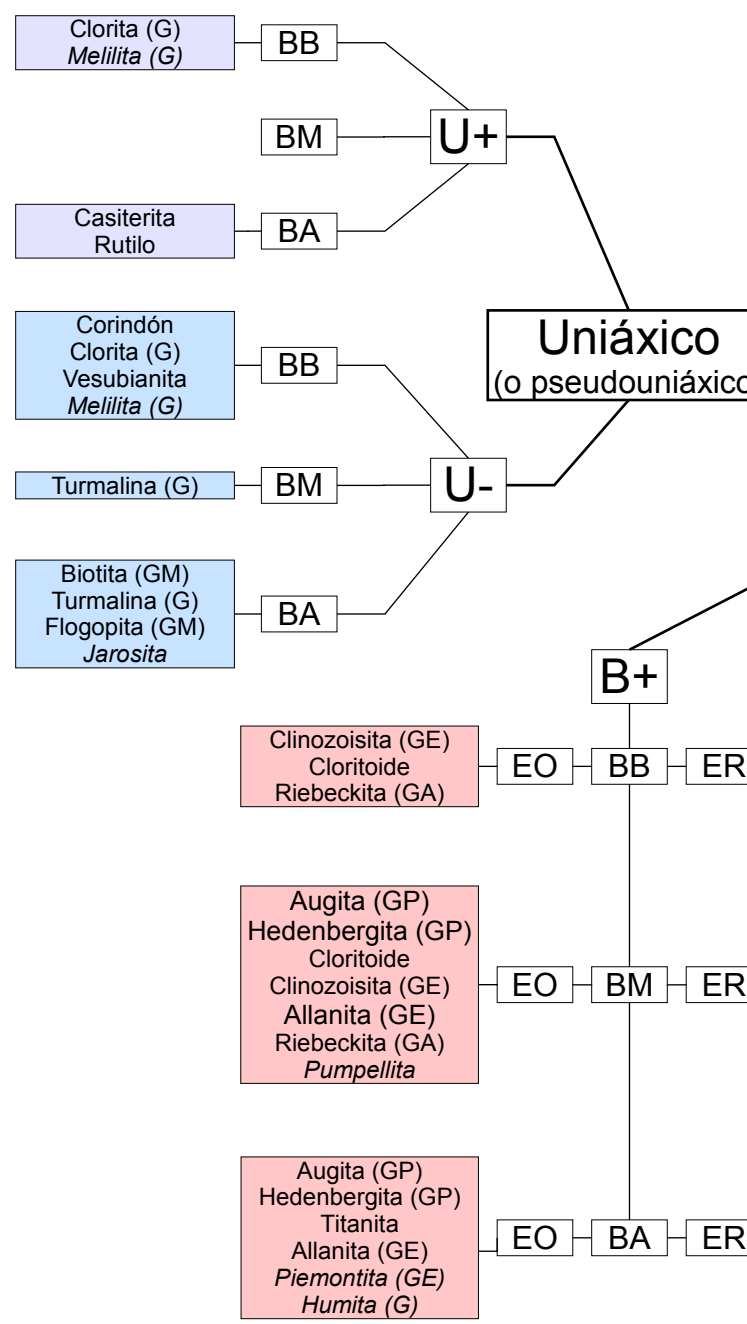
Clorita (G)
*Melilita (G)*

BB

BM

U+

Casiterita
Rutilo

BA

Uniáxico
(o pseudouniáxico

Corindón
Clorita (G)
Vesubianita
*Melilita (G)*

BB

Turmalina (G)

BM

U-

Biotita (GM)
Turmalina (G)
Flogopita (GM)
*Jarosita*

BA

B+

Clinozoisita (GE)
Cloritoide
Riebeckita (GA)

EO

BB

ER

Augita (GP)
Hedenbergita (GP)
Cloritoide
Clinozoisita (GE)
Allanita (GE)
Riebeckita (GA)
*Pumpellita*

EO

BM

ER

Augita (GP)
Hedenbergita (GP)
Titanita
Allanita (GE)
*Piemontita (GE)*
*Humita (G)*

EO

BA

ER